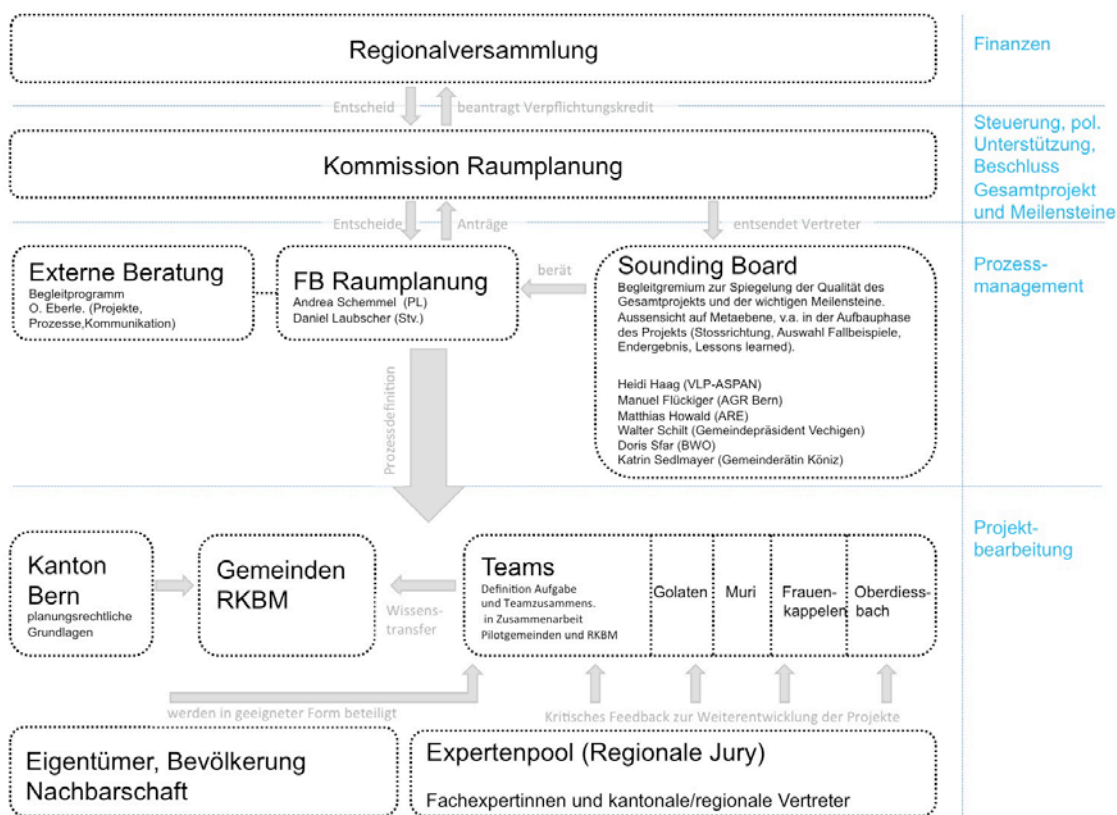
Regionalversammlung

Finanzen

Entscheid

beantragt Verpflichtungskredit

Kommission Raumplanung

Steuerung, pol. Unterstützung, Beschluss Gesamtprojekt und Meilensteine

Entscheide

Anträge

entsendet Vertreter

Externe Beratung
Begleitprogramm
O. Eberle. (Projekte, Prozesse,Kommunikation)

FB Raumplanung
Andrea Schemmel (PL)
Daniel Laubscher (Stv.)

berät

Sounding Board
Begleitgremium zur Spiegelung der Qualität des Gesamtprojekts und der wichtigen Meilensteine. Aussensicht auf Metaebene, v.a. in der Aufbauphase des Projekts (Stossrichtung, Auswahl Fallbeispiele, Endergebnis, Lessons learned).

Heidi Haag (VLP-ASPAN)
Manuel Flückiger (AGR Bern)
Matthias Howald (ARE)
Walter Schilt (Gemeindepräsident Vechigen)
Doris Sfar (BWO)
Katrin Sedlmayer (Gemeinderätin Köniz)

Prozess-management

Prozessdefinition

Projekt-bearbeitung

Kanton Bern
planungsrechtliche Grundlagen

Gemeinden RKBM

Wissens-transfer

Teams
Definition Aufgabe und Teamzusammens. in Zusammenarbeit Pilotgemeinden und RKBM

| Golaten | Muri | Frauen-kappelen | Oberdiess-bach |
|---|---|---|---|

werden in geeigneter Form beteiligt

Kritisches Feedback zur Weiterentwicklung der Projekte

Eigentümer, Bevölkerung Nachbarschaft

Expertenpool (Regionale Jury)
Fachexpertinnen und kantonale/regionale Vertreter